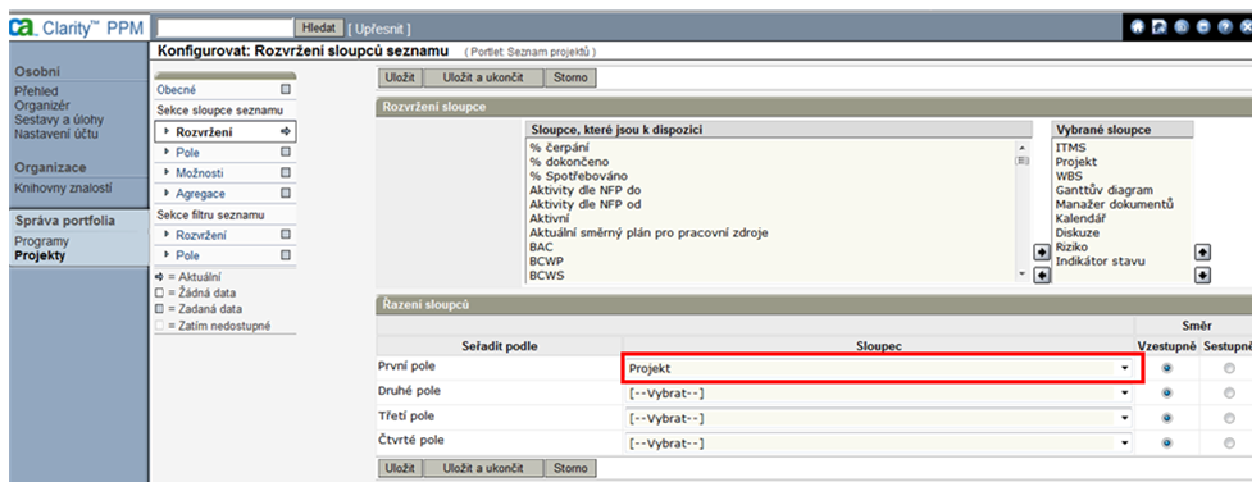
ca Clarity™ PPM Hledat [ Upřesnit ]

Konfigurovat: Rozvržení sloupců seznamu (Portlet: Seznam projektů)

Osobní
Přehled
Organizér
Sestavy a úlohy
Nastavení účtu

Organizace
Knihovny znalostí

Správa portfolia
Programy
Projekty

Obecné
Sekce sloupce seznamu
Rozvržení
Pole
Možnosti
Agregace
Sekce filtru seznamu
Rozvržení
Pole

= Aktuální
= Žádná data
= Zadaná data
= Zatím nedostupné

Uložit | Uložit a ukončit | Storno

Rozvržení sloupce

Sloupce, které jsou k dispozici
% čerpání
% dokončeno
% Spotřebováno
Aktivity dle NFP do
Aktivity dle NFP od
Aktivní
Aktuální směrný plán pro pracovní zdroje
BAC
BCWP
BCWS

Vybrané sloupce
ITMS
Projekt
WBS
Ganttův diagram
Manažer dokumentů
Kalendář
Diskuze
Riziko
Indikátor stavu

Řazení sloupců

| Seřadit podle | Sloupec | Směr Vzestupně | Sestupně |
|---|---|---|---|
| První pole | Projekt | | |
| Druhé pole | [--Vybrat--] | | |
| Třetí pole | [--Vybrat--] | | |
| Čtvrté pole | [--Vybrat--] | | |

Uložit | Uložit a ukončit | Storno